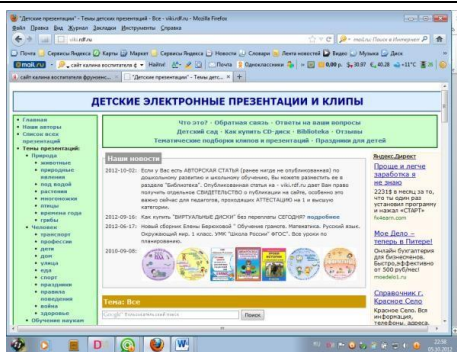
"Детские презентации" - Темы детских презентаций - Все - viki.rdf.ru - Mozilla Firefox

Файл Правка Вид Журнал Закладки Инструменты Справка

viki.rdf.ru

Почта Сервисы Яндекса Карты Маркет Сервисы Яндекса Новости Словари Лента новостей Видео Музыка Диск

Mail.ru

сайт калина воспитатель фрукол... "Детские презентации" - Темы детс...

ДЕТСКИЕ ЭЛЕКТРОННЫЕ ПРЕЗЕНТАЦИИ И КЛИПЫ

Что это? · Обратная связь · Ответы на ваши вопросы
Детский сад · Как купить CD-диск · Biblioteka · Отзывы
Тематические подборки клипов и презентаций · Праздники для детей

Главная
Наши авторы
Список всех презентаций
Темы презентаций:
Природа
животные
природные явления
под водой
растения
многоножки
птицы
время года
грибы
Человек
транспорт
профессии
дом
улица
еда
спорт
праздники
правила поведения
война
здоровье
Обучение наукам

Наши новости

2012-02-01: Если у Вас есть АВТОРСКАЯ СТАТЬЯ (ранее нигде не опубликованная) по дошкольному развитию и школьному обучению, Вы можете разместить ее в разделе "Библиотека". Опубликованная статья на - viki.rdf.ru дает Вам право получить отдельное СВИДЕТЕЛЬСТВО о публикации на сайте, особенно это важно сейчас для педагогов, проходящих АТТЕСТАЦИЮ на I и высшую категории.

2012-09-16: Как купить "ВИРТУАЛЬНЫЕ ДИСКИ" без переплаты СЕГОДНЯ? подробнее

2012-06-17: Новый сборник Бланы Березковой "Обучение грамоте. Математика. Русский язык. Окружающий мир. 1 класс. УМК "Школа России" ФГОС". Все уроки по планированию.

2012-09-08:

Тема: Все

Google Пользовательский поиск Поиск

Яндекс.Директ

Проще и легче заработка я не знаю
2231$ в месяц за то, что ты один раз установил программу и нажал «СТАРТ»
5mfearn.com

Мое Дело – теперь в Питере!
Онлайн-бухгалтерия для бизнесменов. Быстро,эффективно от 500 руб/мес!
moedelo.ru

Справочник г. Красное Село
Красное Село. Вся информация, телефоны, адреса

22:58
05.10.2012